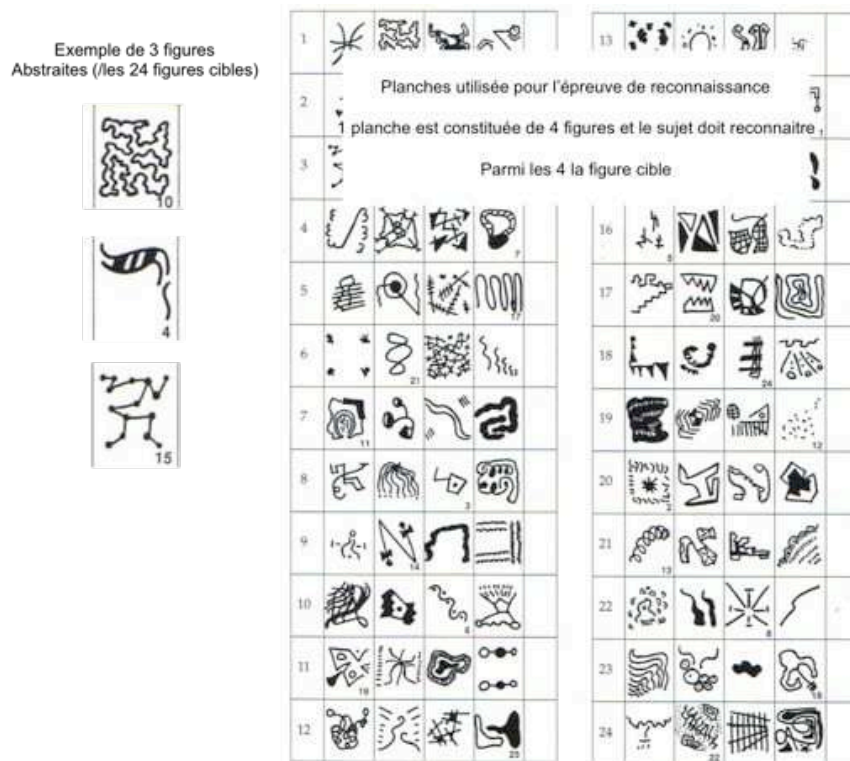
Exemple de 3 figures Abstraites (/les 24 figures cibles)

10

4

15

Planches utilisée pour l'épreuve de reconnaissance

1 planche est constituée de 4 figures et le sujet doit reconnaitre

Parmi les 4 la figure cible

| 1 | | | | |
|---|---|---|---|---|
| 2 | | | | |
| 3 | | | | |
| 4 | | | | 7 |
| 5 | | | | 17 |
| 6 | | 21 | | |
| 7 | 11 | | | |
| 8 | | | 3 | |
| 9 | | 14 | | |
| 10 | | | 6 | |
| 11 | 19 | | | |
| 12 | | | | 23 |

| 13 | | | | |
|---|---|---|---|---|
| 16 | 5 | | | |
| 17 | | 20 | | |
| 18 | | | 24 | |
| 19 | | | | 12 |
| 20 | 2 | | | |
| 21 | 13 | | | |
| 22 | | | 8 | |
| 23 | | | | 18 |
| 24 | | 22 | | |